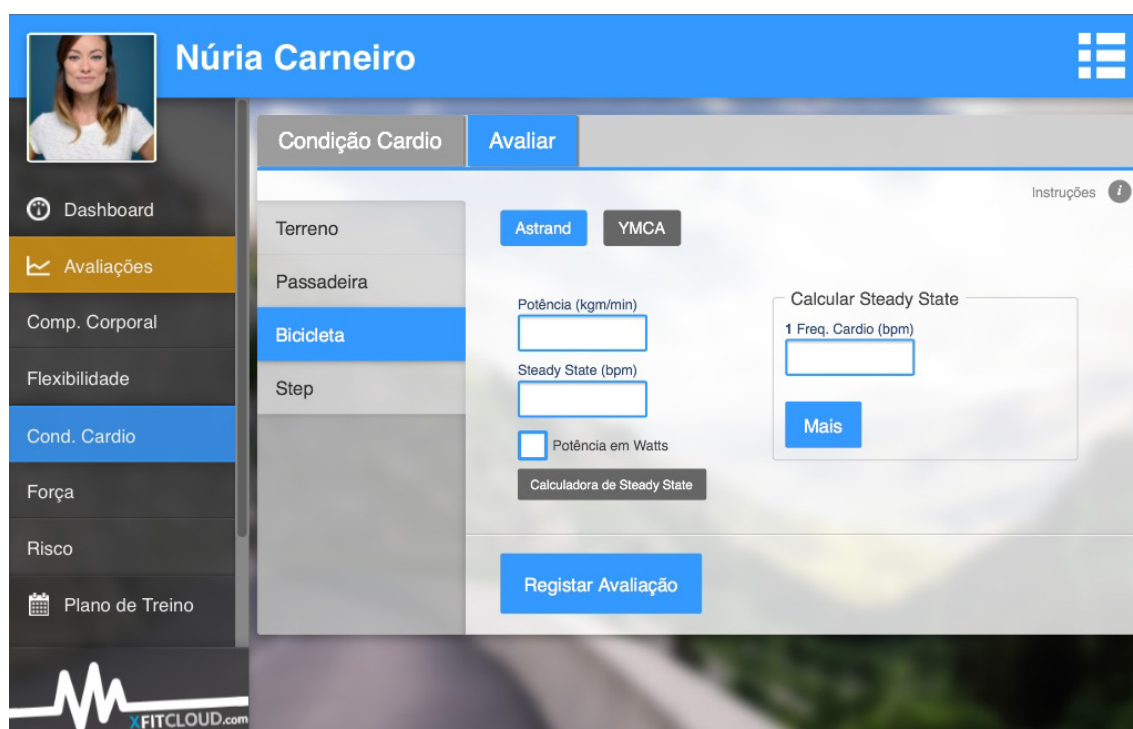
Núria Carneiro

Dashboard
Avaliações
Comp. Corporal
Flexibilidade
Cond. Cardio
Força
Risco
Plano de Treino

XFITCLOUD.com

Condição Cardio
Avaliar

Instruções

Terreno
Passadeira
Bicicleta
Step

Astrand
YMCA

Potência (kgm/min)
Steady State (bpm)
Potência em Watts
Calculadora de Steady State

Calcular Steady State
1 Freq. Cardio (bpm)
Mais

Registar Avaliação